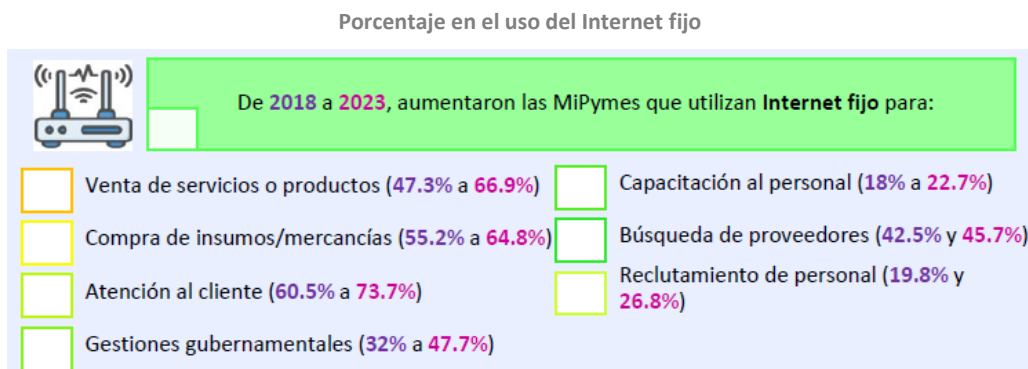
Porcentaje en el uso del Internet fijo

De 2018 a 2023, aumentaron las MiPymes que utilizan Internet fijo para:

Venta de servicios o productos (47.3% a 66.9%)

Compra de insumos/mercancías (55.2% a 64.8%)

Atención al cliente (60.5% a 73.7%)

Gestiones gubernamentales (32% a 47.7%)

Capacitación al personal (18% a 22.7%)

Búsqueda de proveedores (42.5% y 45.7%)

Reclutamiento de personal (19.8% y 26.8%)